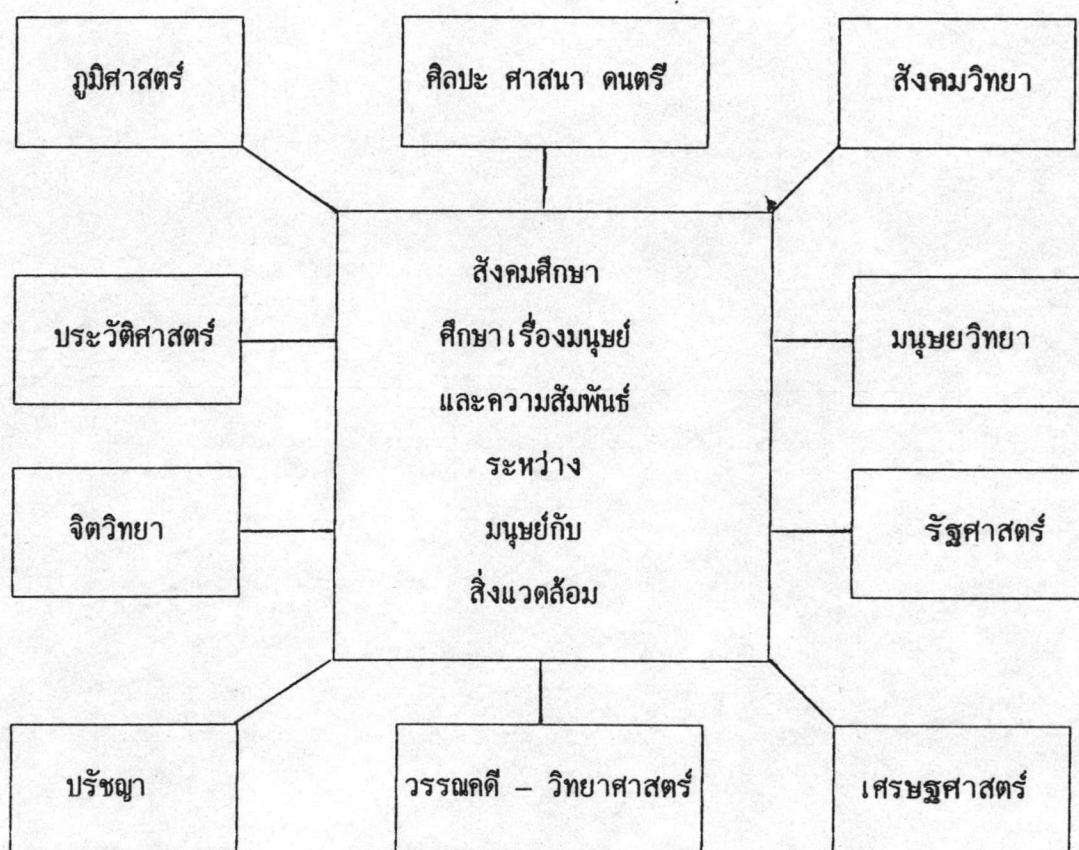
ภูมิศาสตร์

ศิลปะ ศาสนา ดนตรี

สังคมวิทยา

สังคมศึกษา
ศึกษาเรื่องมนุษย์
และความสัมพันธ์
ระหว่าง
มนุษย์กับ
สิ่งแวดล้อม

ประวัติศาสตร์

มนุษยวิทยา

จิตวิทยา

รัฐศาสตร์

ปรัชญา

วรรณคดี – วิทยาศาสตร์

เศรษฐศาสตร์